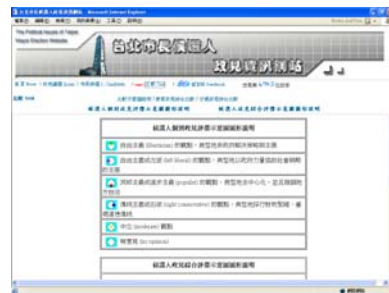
台北市長候選人政見資訊網站 - Microsoft Internet Explorer

The Political Issues of Taipei Mayor Election Website

台北市長候選人

政見資訊網站

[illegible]

候選人個別政見評價示意圖說明

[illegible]

候選人綜合評價示意圖說明

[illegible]

候選人個別政見評價示意圖圖例說明

政治主義 (liberalism) 的觀點，典型地表示的解決策略與主張

自由主義或左派 (left liberal) 的觀點，典型地以政府力量協助社會弱勢的主張

民粹主義或通俗主義 (populist) 的觀點，典型地以中心化，並且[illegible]

保守主義或右派 (right conservative) 的觀點，典型地採行既有規範，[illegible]

中立 (moderate) 觀點

無意見 (no opinion)

候選人政見綜合評價示意圖圖例說明